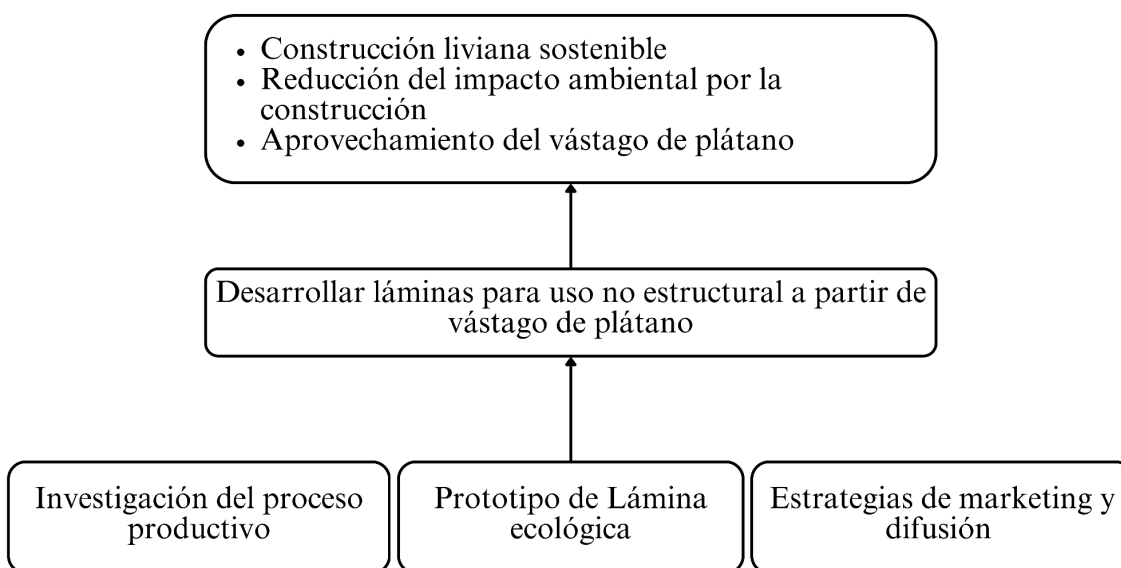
• Construcción liviana sostenible
• Reducción del impacto ambiental por la construcción
• Aprovechamiento del vástago de plátano

Desarrollar láminas para uso no estructural a partir de vástago de plátano

Investigación del proceso productivo

Prototipo de Lámina ecológica

Estrategias de marketing y difusión